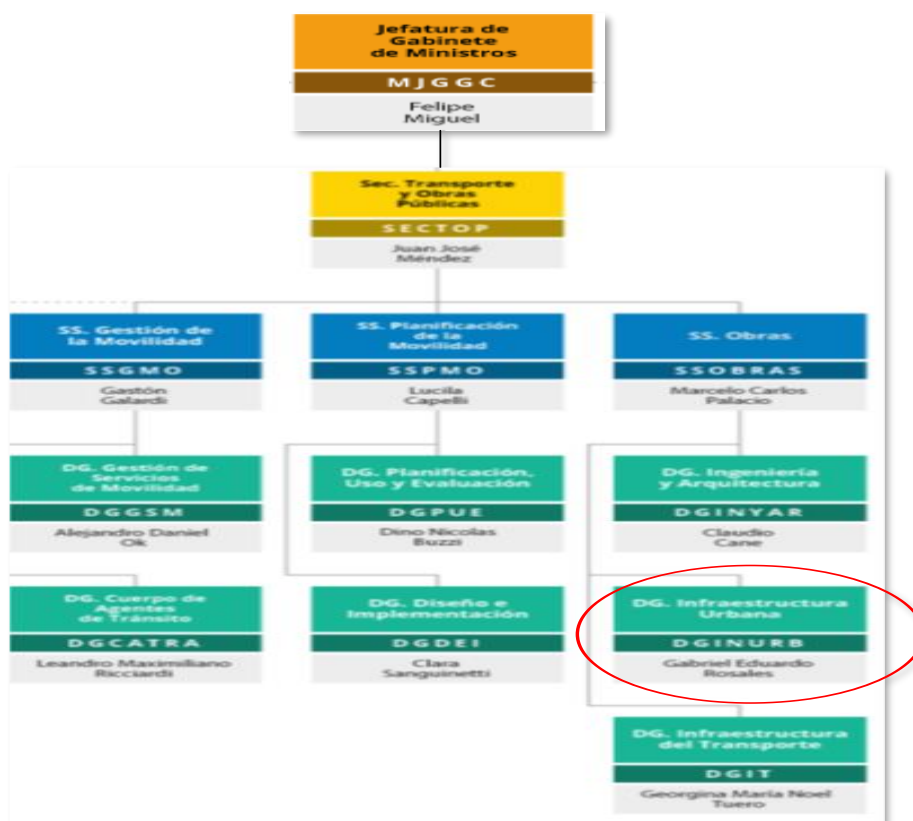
Jefatura de Gabinete de Ministros
MJGGC
Felipe Miguel

Sec. Transporte y Obras Públicas
SECTOP
Juan José Méndez

SS. Gestión de la Movilidad
SSGMO
Gastón Galardi

SS. Planificación de la Movilidad
SSPMO
Lucila Capelli

SS. Obras
SSOBRAS
Marcelo Carlos Palacio

DG. Gestión de Servicios de Movilidad
DGGSM
Alejandro Daniel Ok

DG. Planificación, Uso y Evaluación
DGPUE
Dino Nicolas Buzzi

DG. Ingeniería y Arquitectura
DGINYAR
Claudio Cane

DG. Cuerpo de Agentes de Tránsito
DGCATRA
Leandro Maximiliano Ricciardi

DG. Diseño e Implementación
DGDEI
Clara Sanguinetti

DG. Infraestructura Urbana
DGINURB
Gabriel Eduardo Rosales

DG. Infraestructura del Transporte
DGIT
Georgina Maria Noel Tuero